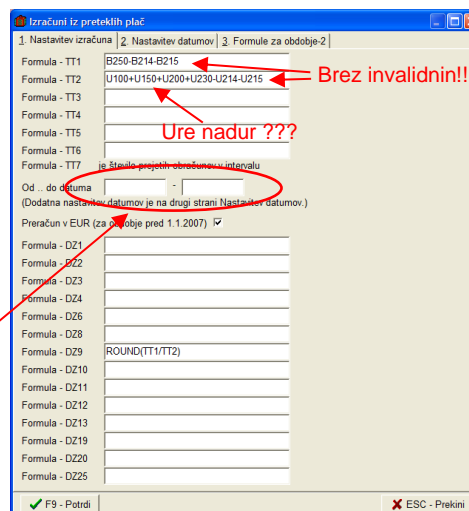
Izračuni iz preteklih plač

1. Nastavitev izračuna | 2. Nastavitev datumov | 3. Formule za obdobje-2

Formula - TT1 B250-B214-B215
Formula - TT2 U100+U150+U200+U230-U214-U215
Formula - TT3
Formula - TT4
Formula - TT5
Formula - TT6
Formula - TT7 je število preteklih obračunov v intervalu

Brez invalidnin!!
Ure nadur ???

Od .. do datuma -
(Dodatna nastavitev datumov je na drugi strani Nastavitev datumov.)

Preračun v EUR (za obdobje pred 1.1.2007) ☑

Formula - DZ1
Formula - DZ2
Formula - DZ3
Formula - DZ4
Formula - DZ6
Formula - DZ8
Formula - DZ9 ROUND(TT1/TT2)
Formula - DZ10
Formula - DZ11
Formula - DZ12
Formula - DZ13
Formula - DZ19
Formula - DZ20
Formula - DZ25

F9 - Potrdi
ESC - Prekini